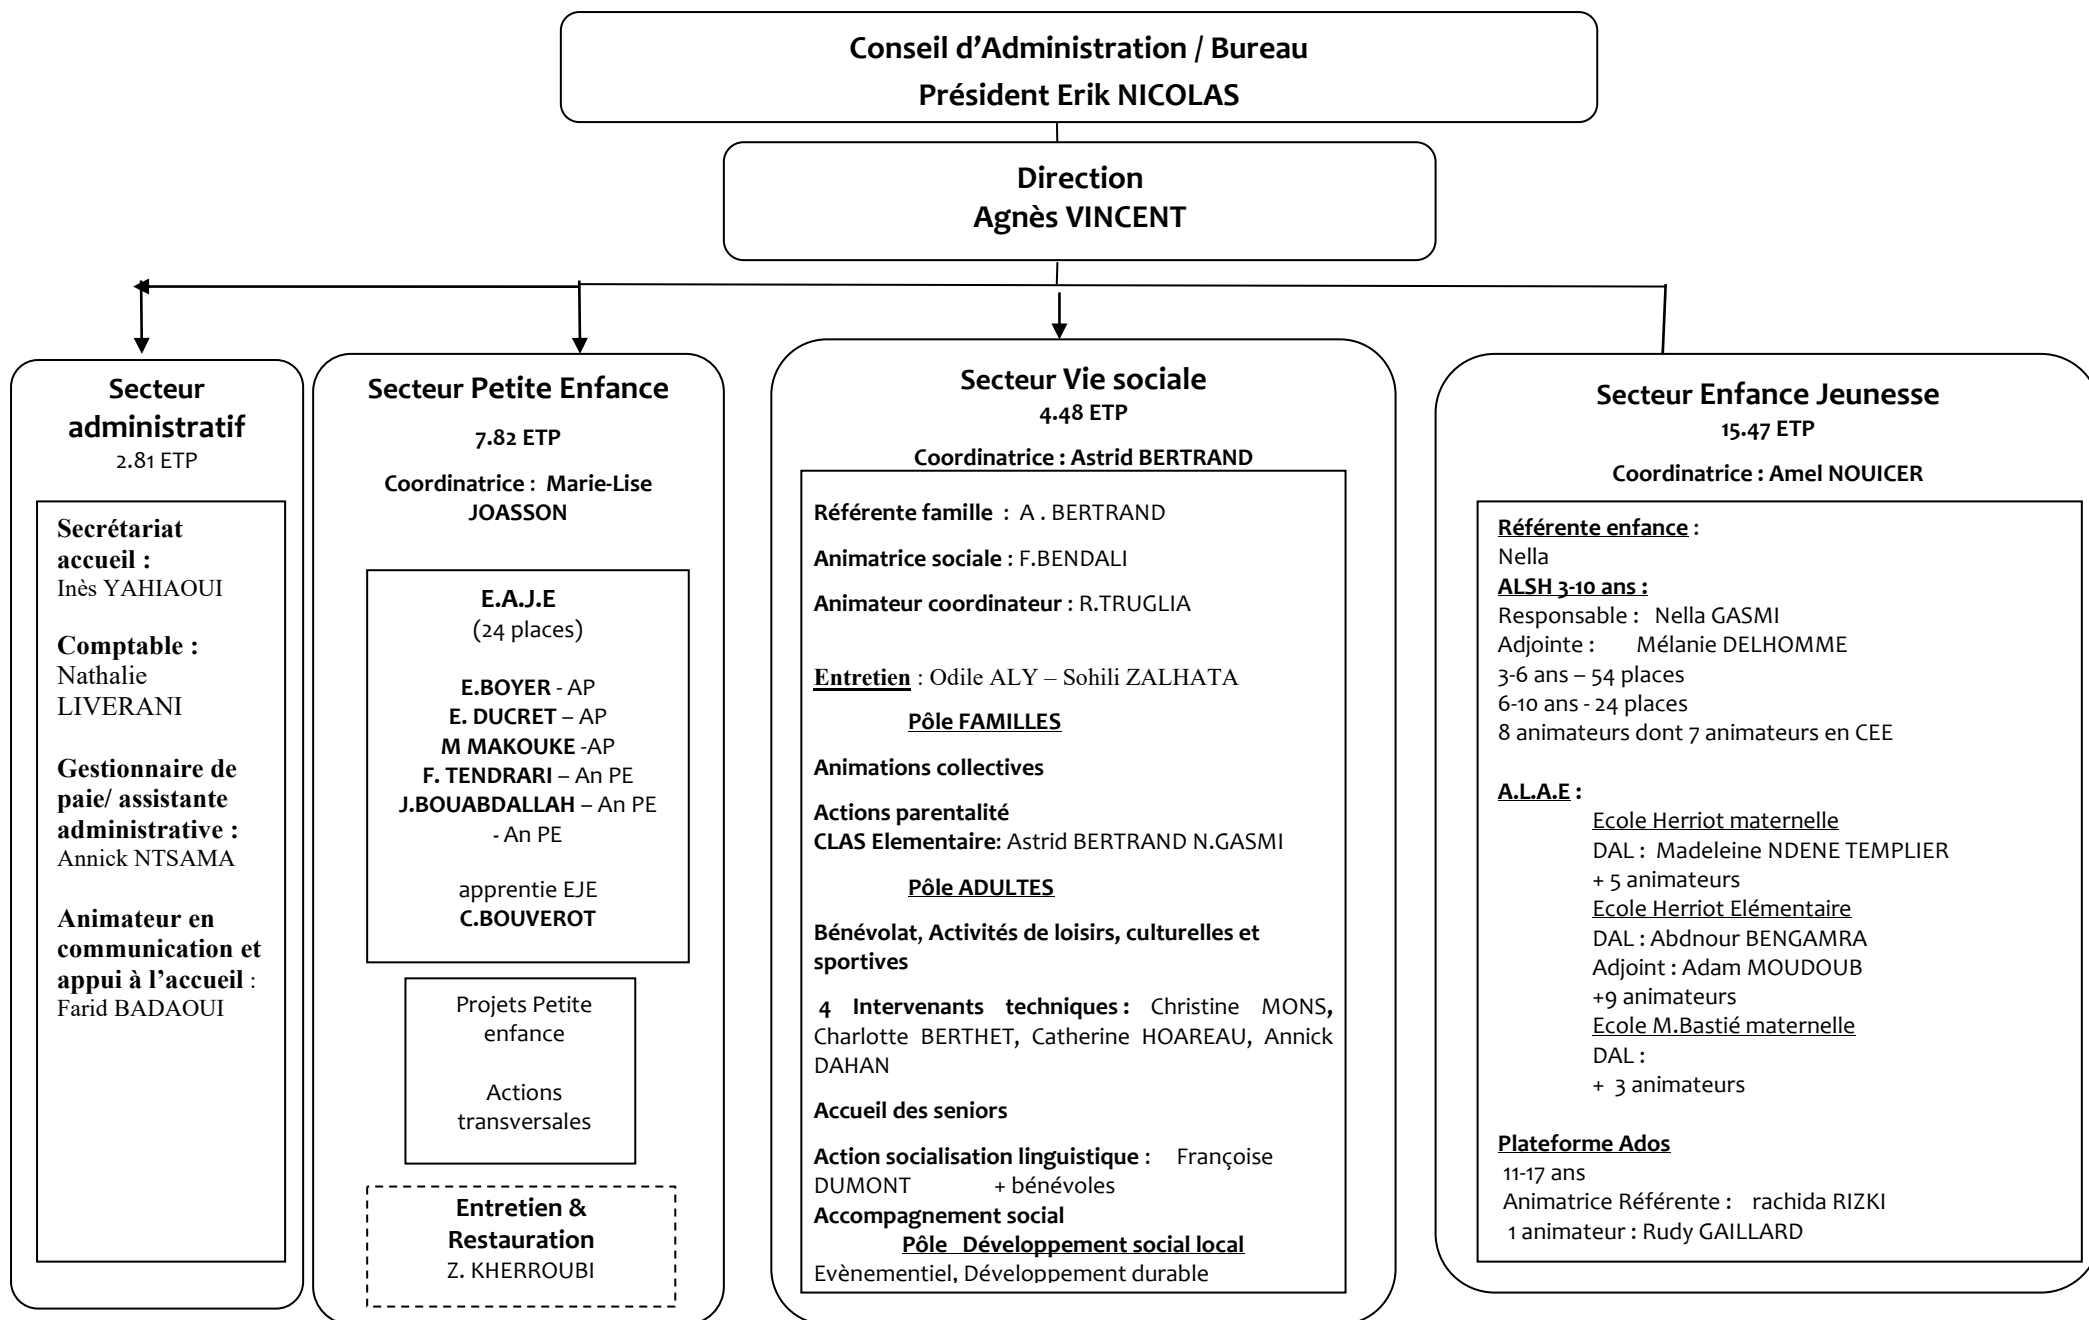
Conseil d'Administration / Bureau
Président Erik NICOLAS

Direction
Agnès VINCENT

Secteur administratif
2.81 ETP

Secrétariat accueil : Inès YAHIAOUI

Comptable : Nathalie LIVERANI

Gestionnaire de paie/ assistante administrative : Annick NTSAMA

Animateur en communication et appui à l'accueil : Farid BADAOUI

Secteur Petite Enfance
7.82 ETP

Coordinatrice : Marie-Lise JOASSON

E.A.J.E
(24 places)

E.BOYER - AP
E. DUCRET – AP
M MAKOUKE -AP
F. TENDRARI – An PE
J.BOUABDALLAH – An PE
- An PE

apprentie EJE
C.BOUVEROT

Projets Petite enfance

Actions transversales

Entretien & Restauration
Z. KHERROUBI

Secteur Vie sociale
4.48 ETP

Coordinatrice : Astrid BERTRAND

Référente famille : A . BERTRAND

Animatrice sociale : F.BENDALI

Animateur coordinateur : R.TRUGLIA

Entretien : Odile ALY – Sohili ZALHATA

Pôle FAMILLES

Animations collectives

Actions parentalité
CLAS Elementaire: Astrid BERTRAND N.GASMI

Pôle ADULTES

Bénévolat, Activités de loisirs, culturelles et sportives

4 Intervenants techniques : Christine MONS, Charlotte BERTHET, Catherine HOAREAU, Annick DAHAN

Accueil des seniors

Action socialisation linguistique : Françoise DUMONT + bénévoles
Accompagnement social
Pôle Développement social local
Evènementiel, Développement durable

Secteur Enfance Jeunesse
15.47 ETP

Coordinatrice : Amel NOUICER

Référente enfance :
Nella
ALSH 3-10 ans :
Responsable : Nella GASMI
Adjointe : Mélanie DELHOMME
3-6 ans – 54 places
6-10 ans - 24 places
8 animateurs dont 7 animateurs en CEE

A.L.A.E :
Ecole Herriot maternelle
DAL : Madeleine NDENE TEMPLIER
+ 5 animateurs
Ecole Herriot Elémentaire
DAL : Abdnour BENGAMRA
Adjoint : Adam MOUDOUB
+9 animateurs
Ecole M.Bastié maternelle
DAL :
+ 3 animateurs

Plateforme Ados
11-17 ans
Animatrice Référente : rachida RIZKI
1 animateur : Rudy GAILLARD